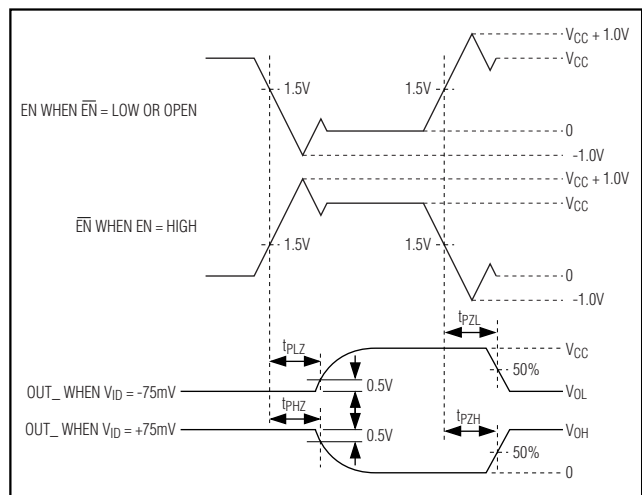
$V_{CC}$ + 1.0V

$V_{CC}$

1.5V

1.5V

EN WHEN $\overline{EN}$ = LOW OR OPEN

0

-1.0V

$V_{CC}$ + 1.0V

$V_{CC}$

$\overline{EN}$ WHEN EN = HIGH

1.5V

1.5V

0

-1.0V

$t_{PZL}$

$t_{PLZ}$

$V_{CC}$

50%

OUT_ WHEN $V_{ID}$ = -75mV

0.5V

$V_{OL}$

$t_{PHZ}$

$t_{PZH}$

OUT_ WHEN $V_{ID}$ = +75mV

0.5V

$V_{OH}$

50%

0